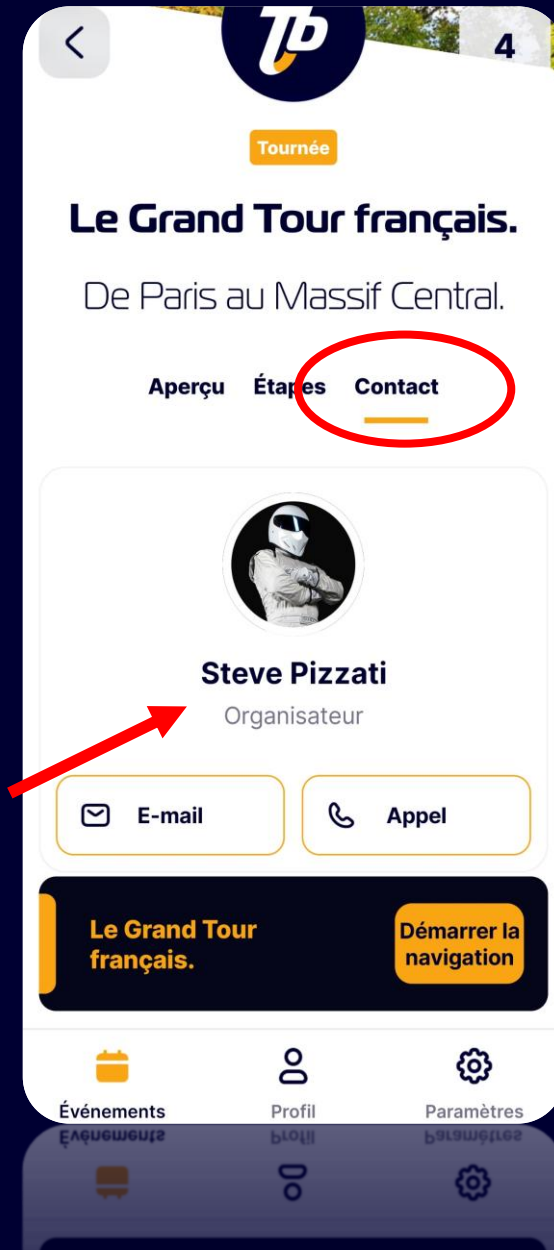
4

Tournée

Le Grand Tour français.

De Paris au Massif Central.

Aperçu Étapes Contact

Steve Pizzati

Organisateur

E-mail

Appel

Le Grand Tour français.

Démarrer la navigation

Événements

Profil

Paramètres